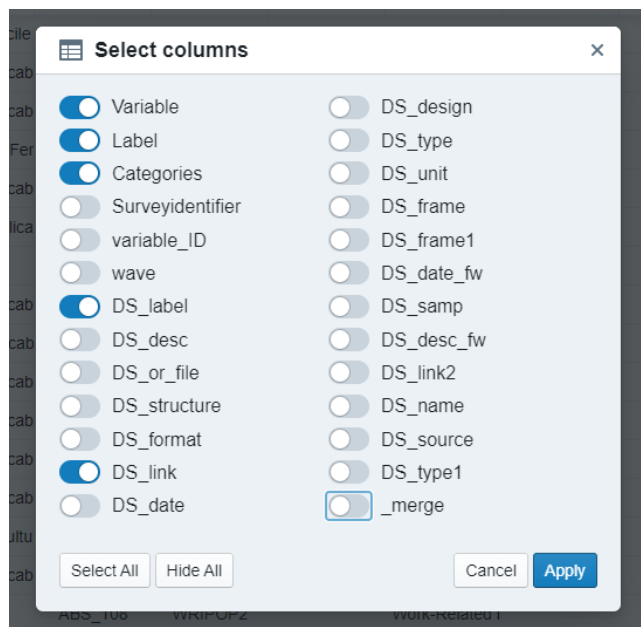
Select columns ×

Variable
Label
Categories
Surveyidentifier
variable_ID
wave
DS_label
DS_desc
DS_or_file
DS_structure
DS_format
DS_link
DS_date

DS_design
DS_type
DS_unit
DS_frame
DS_frame1
DS_date_fw
DS_samp
DS_desc_fw
DS_link2
DS_name
DS_source
DS_type1
_merge

Select All Hide All Cancel Apply